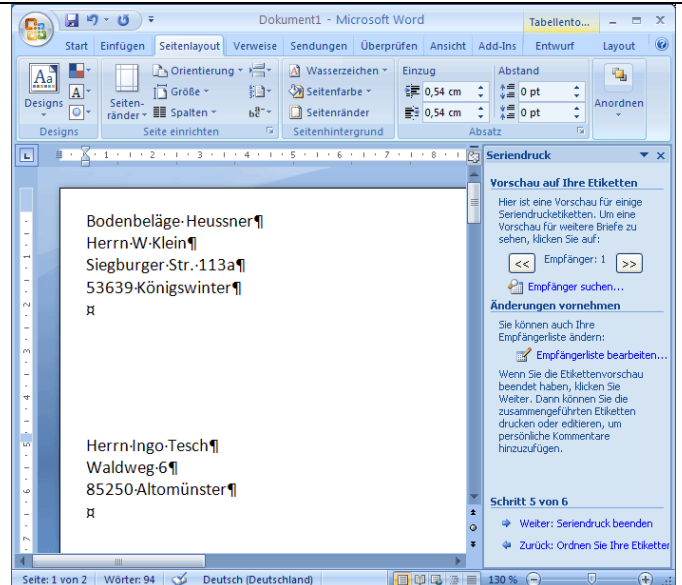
Dokument1 - Microsoft Word

Tabellento...

Start Einfügen Seitenlayout Verweise Sendungen Überprüfen Ansicht Add-Ins Entwurf Layout

Designs
Seitenränder
Orientierung
Größe
Spalten
Seite einrichten
Wasserzeichen
Seitenfarbe
Seitenränder
Seitenhintergrund
Einzug
0,54 cm
0,54 cm
Abstand
0 pt
0 pt
Absatz
Anordnen

Bodenbeläge·Heussner¶
Herrn·W·Klein¶
Siegburger·Str.·113a¶
53639·Königswinter¶
¤

Herrn·Ingo·Tesch¶
Waldweg·6¶
85250·Altomünster¶
¤

Seriendruck

Vorschau auf Ihre Etiketten

Hier ist eine Vorschau für einige Seriendrucketiketten. Um eine Vorschau für weitere Briefe zu sehen, klicken Sie auf:

<< Empfänger: 1 >>

Empfänger suchen...

Änderungen vornehmen

Sie können auch Ihre Empfängerliste ändern:

Empfängerliste bearbeiten...

Wenn Sie die Etikettenvorschau beendet haben, klicken Sie Weiter. Dann können Sie die zusammengeführten Etiketten drucken oder editieren, um persönliche Kommentare hinzuzufügen.

Schritt 5 von 6

Weiter: Seriendruck beenden

Zurück: Ordnen Sie Ihre Etiketten

Seite: 1 von 2 Wörter: 94 Deutsch (Deutschland) 130 %